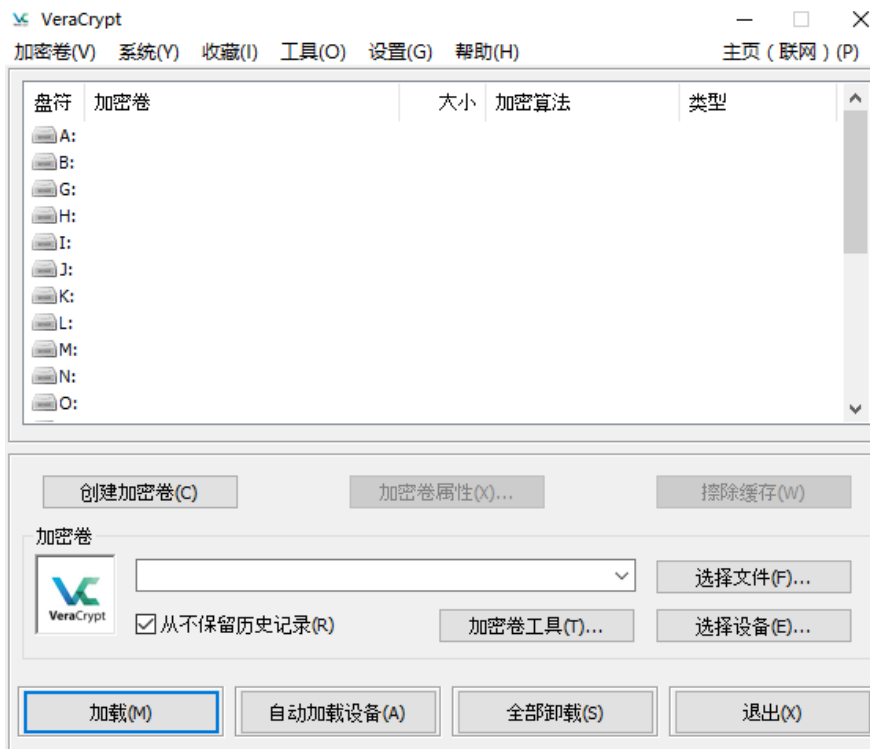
VeraCrypt

加密卷(V) 系统(Y) 收藏(I) 工具(O) 设置(G) 帮助(H) 主页（联网）(P)

| 盘符 | 加密卷 | 大小 | 加密算法 | 类型 |
|---|---|---|---|---|
| A: | | | | |
| B: | | | | |
| G: | | | | |
| H: | | | | |
| I: | | | | |
| J: | | | | |
| K: | | | | |
| L: | | | | |
| M: | | | | |
| N: | | | | |
| O: | | | | |

创建加密卷(C) 加密卷属性(X)... 擦除缓存(W)

加密卷

VeraCrypt

选择文件(F)...

从不保留历史记录(R) 加密卷工具(T)... 选择设备(E)...

加载(M) 自动加载设备(A) 全部卸载(S) 退出(X)